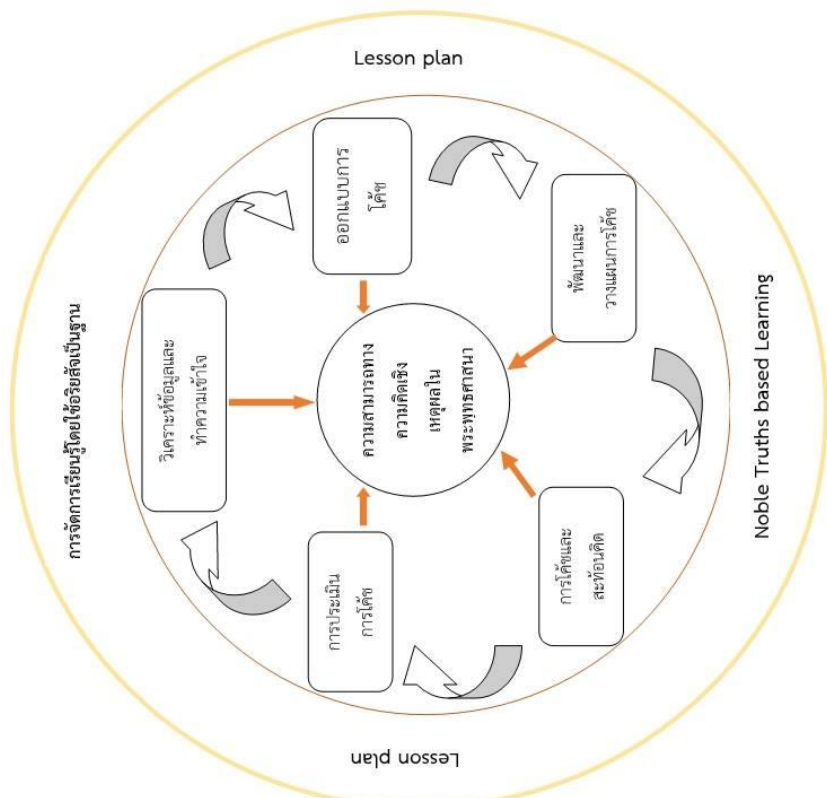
Lesson plan

ออกแบบการโค้ช

พัฒนาและวางแผนการโค้ช

วิเคราะห์ข้อมูลและทำความเข้าใจ

ความสามารถทางความคิดเชิงเหตุผลในพระพุทธศาสนา

การโค้ชและสะท้อนคิด

การประเมินการโค้ช

การจัดการเรียนรู้โดยใช้อริยสัจเป็นฐาน

Noble Truths based Learning

Lesson plan